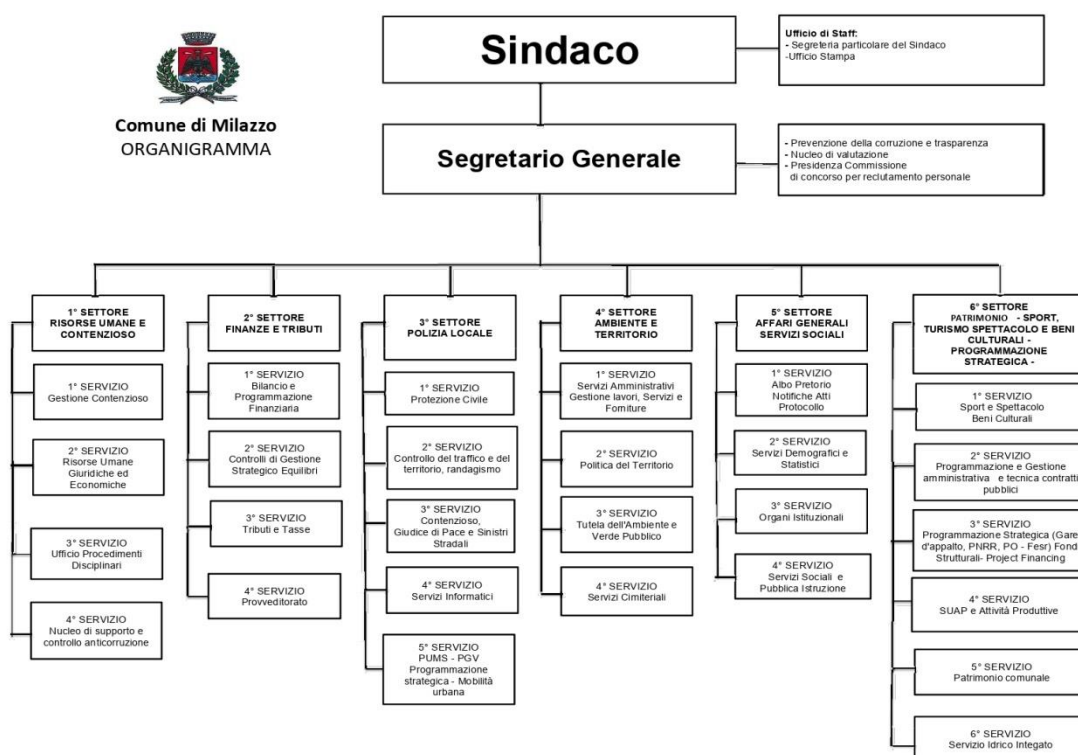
Comune di Milazzo
ORGANIGRAMMA

Sindaco

Ufficio di Staff:
- Segreteria particolare del Sindaco
-Ufficio Stampa

Segretario Generale

- Prevenzione della corruzione e trasparenza
- Nucleo di valutazione
- Presidenza Commissione di concorso per reclutamento personale

1° SETTORE
RISORSE UMANE E CONTENZIOSO

1° SERVIZIO
Gestione Contenzioso

2° SERVIZIO
Risorse Umane Giuridiche ed Economiche

3° SERVIZIO
Ufficio Procedimenti Disciplinari

4° SERVIZIO
Nucleo di supporto e controllo anticorruzione

2° SETTORE
FINANZE E TRIBUTI

1° SERVIZIO
Bilancio e Programmazione Finanziaria

2° SERVIZIO
Controlli di Gestione Strategico Equilibri

3° SERVIZIO
Tributi e Tasse

4° SERVIZIO
Provveditorato

3° SETTORE
POLIZIA LOCALE

1° SERVIZIO
Protezione Civile

2° SERVIZIO
Controllo del traffico e del territorio, randagismo

3° SERVIZIO
Contenzioso, Giudice di Pace e Sinistri Stradali

4° SERVIZIO
Servizi Informatici

5° SERVIZIO
PUMS - PGV
Programmazione strategica - Mobilità urbana

4° SETTORE
AMBIENTE E TERRITORIO

1° SERVIZIO
Servizi Amministrativi Gestione lavori, Servizi e Forniture

2° SERVIZIO
Politica del Territorio

3° SERVIZIO
Tutela dell'Ambiente e Verde Pubblico

4° SERVIZIO
Servizi Cimiteriali

5° SETTORE
AFFARI GENERALI SERVIZI SOCIALI

1° SERVIZIO
Albo Pretorio Notifiche Atti Protocollo

2° SERVIZIO
Servizi Demografici e Statistici

3° SERVIZIO
Organi Istituzionali

4° SERVIZIO
Servizi Sociali e Pubblica Istruzione

6° SETTORE
PATRIMONIO - SPORT, TURISMO SPETTACOLO E BENI CULTURALI - PROGRAMMAZIONE STRATEGICA -

1° SERVIZIO
Sport e Spettacolo Beni Culturali

2° SERVIZIO
Programmazione e Gestione amministrativa e tecnica contratti pubblici

3° SERVIZIO
Programmazione Strategica (Gare d'appalto, PNRR, PO - Fesr) Fondi Strutturali- Project Financing

4° SERVIZIO
SUAP e Attività Produttive

5° SERVIZIO
Patrimonio comunale

6° SERVIZIO
Servizio Idrico Integato